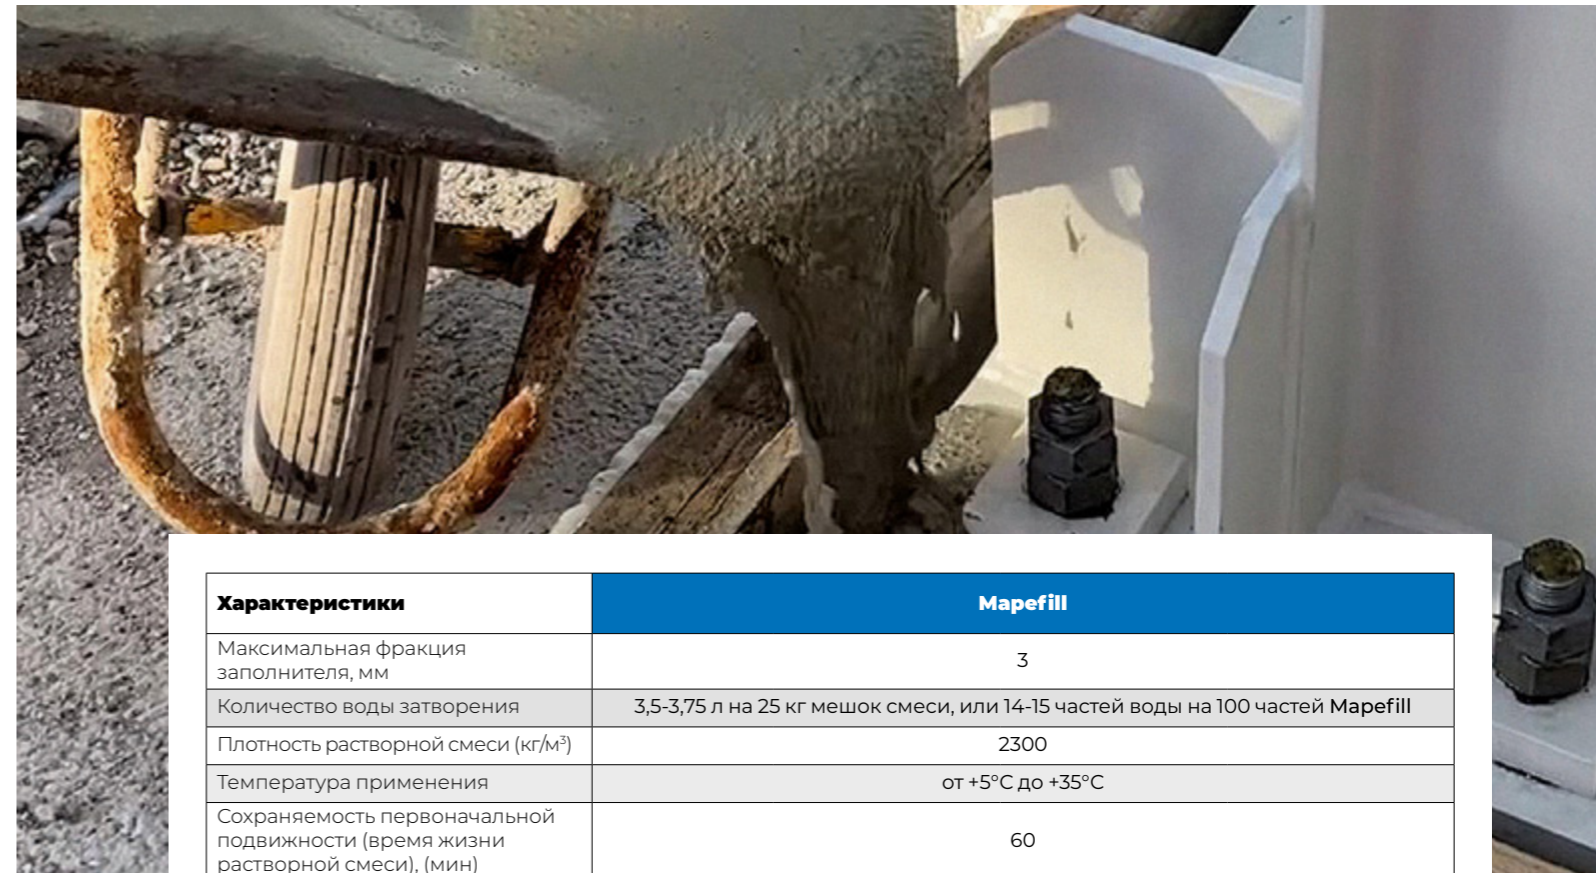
| Характеристики | Mapefill |
|---|---|
| Максимальная фракция заполнителя, мм | 3 |
| Количество воды затворения | 3,5-3,75 л на 25 кг мешок смеси, или 14-15 частей воды на 100 частей Mapefill |
| Плотность растворной смеси (кг/м$^3$) | 2300 |
| Температура применения | от +5°С до +35°С |
| Сохраняемость первоначальной подвижности (время жизни растворной смеси), (мин) | 60 |